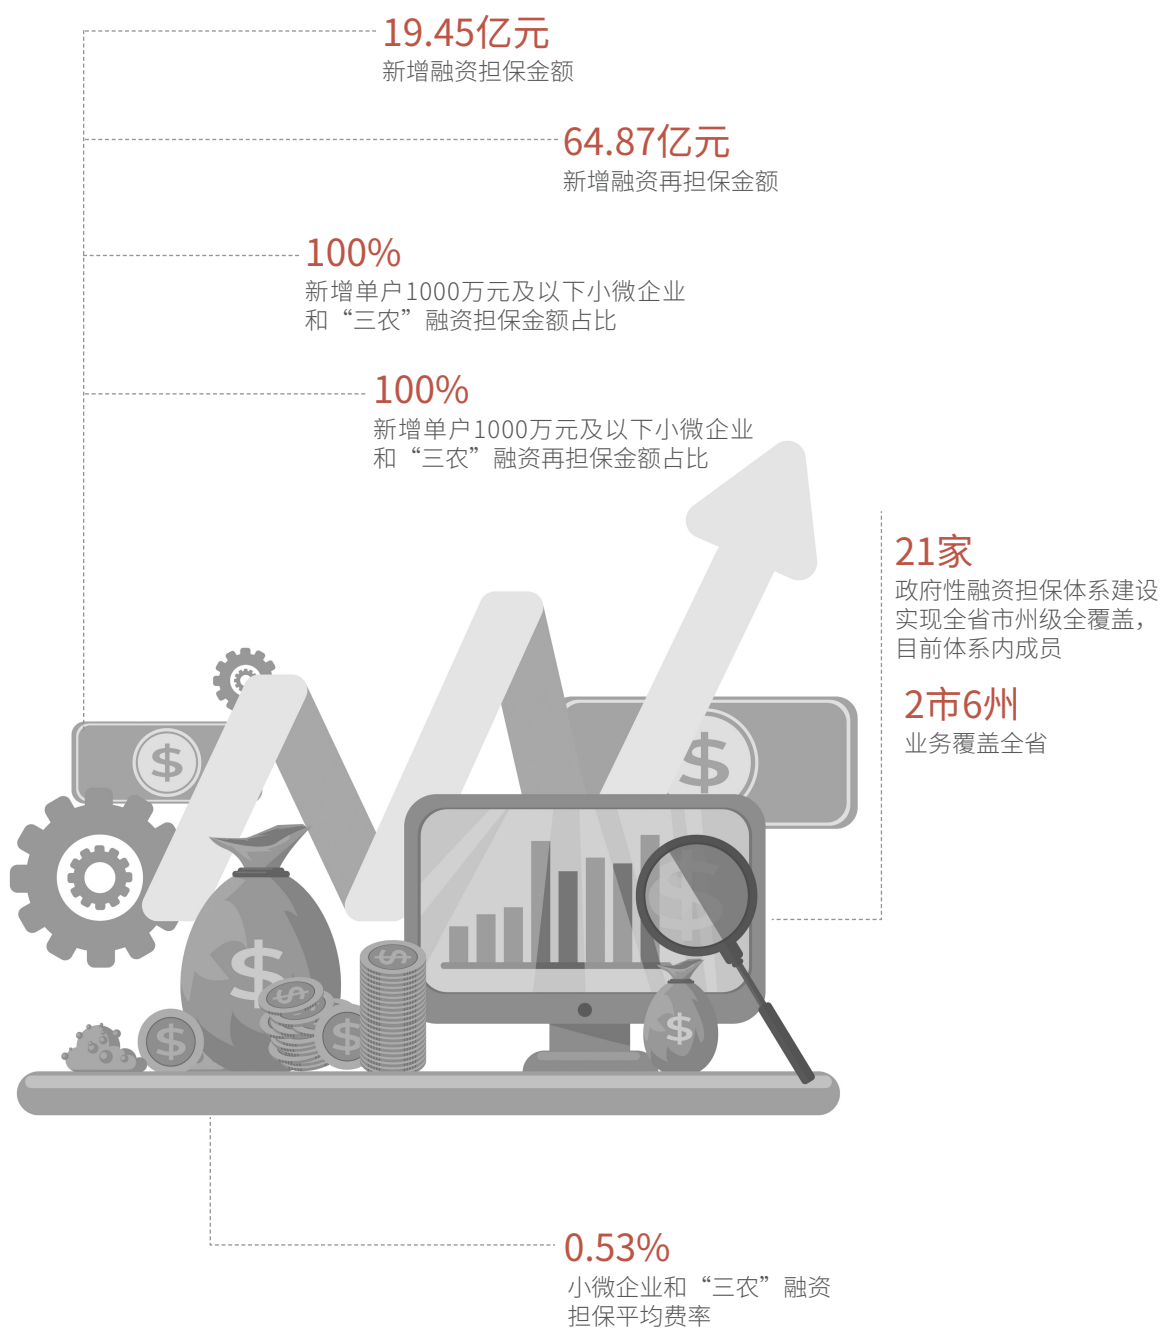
19.45亿元
新增融资担保金额

64.87亿元
新增融资再担保金额

100%
新增单户1000万元及以下小微企业和“三农”融资担保金额占比

100%
新增单户1000万元及以下小微企业和“三农”融资再担保金额占比

21家
政府性融资担保体系建设实现全省市州级全覆盖，目前体系内成员

2市6州
业务覆盖全省

0.53%
小微企业和“三农”融资担保平均费率